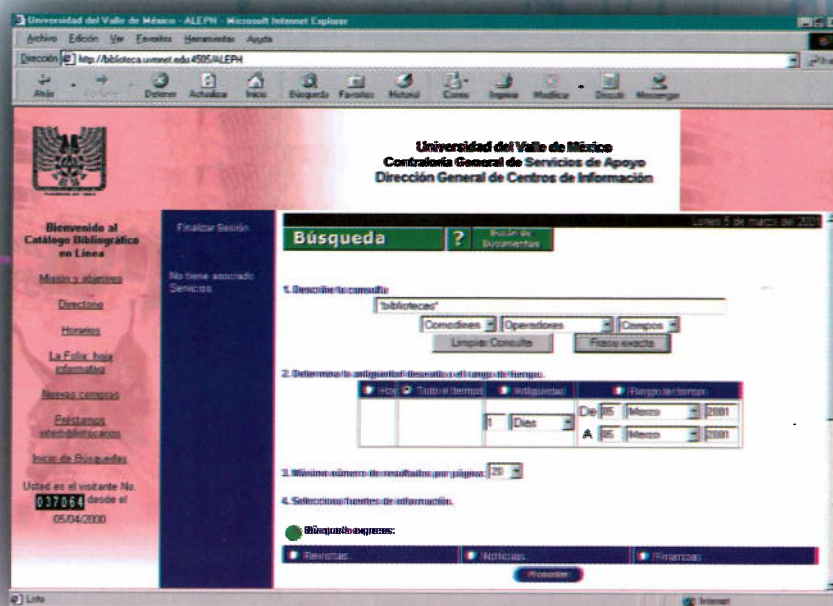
Universidad del Valle de México - ALEPH - Microsoft Internet Explorer

Archivo Edición Ver Favoritos Herramientas Ayuda

Dirección http://biblioteca.uvmnet.edu:4505/ALEPH

Atrás Adelante Detener Actualizar Inicio Búsqueda Favoritos Historial Correo Imprimir Modificar Discutir Messenger

Universidad del Valle de México
Contraloría General de Servicios de Apoyo
Dirección General de Centros de Información

Bienvenido al Catálogo Bibliográfico en Línea

Misión y objetivos

Directorio

Horarios

La Folia: hoja informativa

Nuevas compras

Préstamos interbibliotecarios

Inicio de Búsquedas

Usted es el visitante No. 037064 desde el 05/04/2000

Finalizar Sesión

No tiene asociado Servicios

Lunes 5 de marzo del 2001

Búsqueda ? Buzón de Documentos

1. Describe tu consulta

"bibliotecas"

Comodines Operadores Campos

Limpiar Consulta Frase exacta

2. Determina la antigüedad deseada o el rango de tiempo.

| Hoy | Todo el tiempo | Antigüedad | Rango de tiempo |
|---|---|---|---|
| | | 1 Días | De 05 Marzo 2001 |
| | | | A 05 Marzo 2001 |

3. Máximo número de resultados por página: 20

4. Selecciona fuentes de información.

Búsqueda express:

Revistas Noticias Finanzas

Proceder

Listo Internet